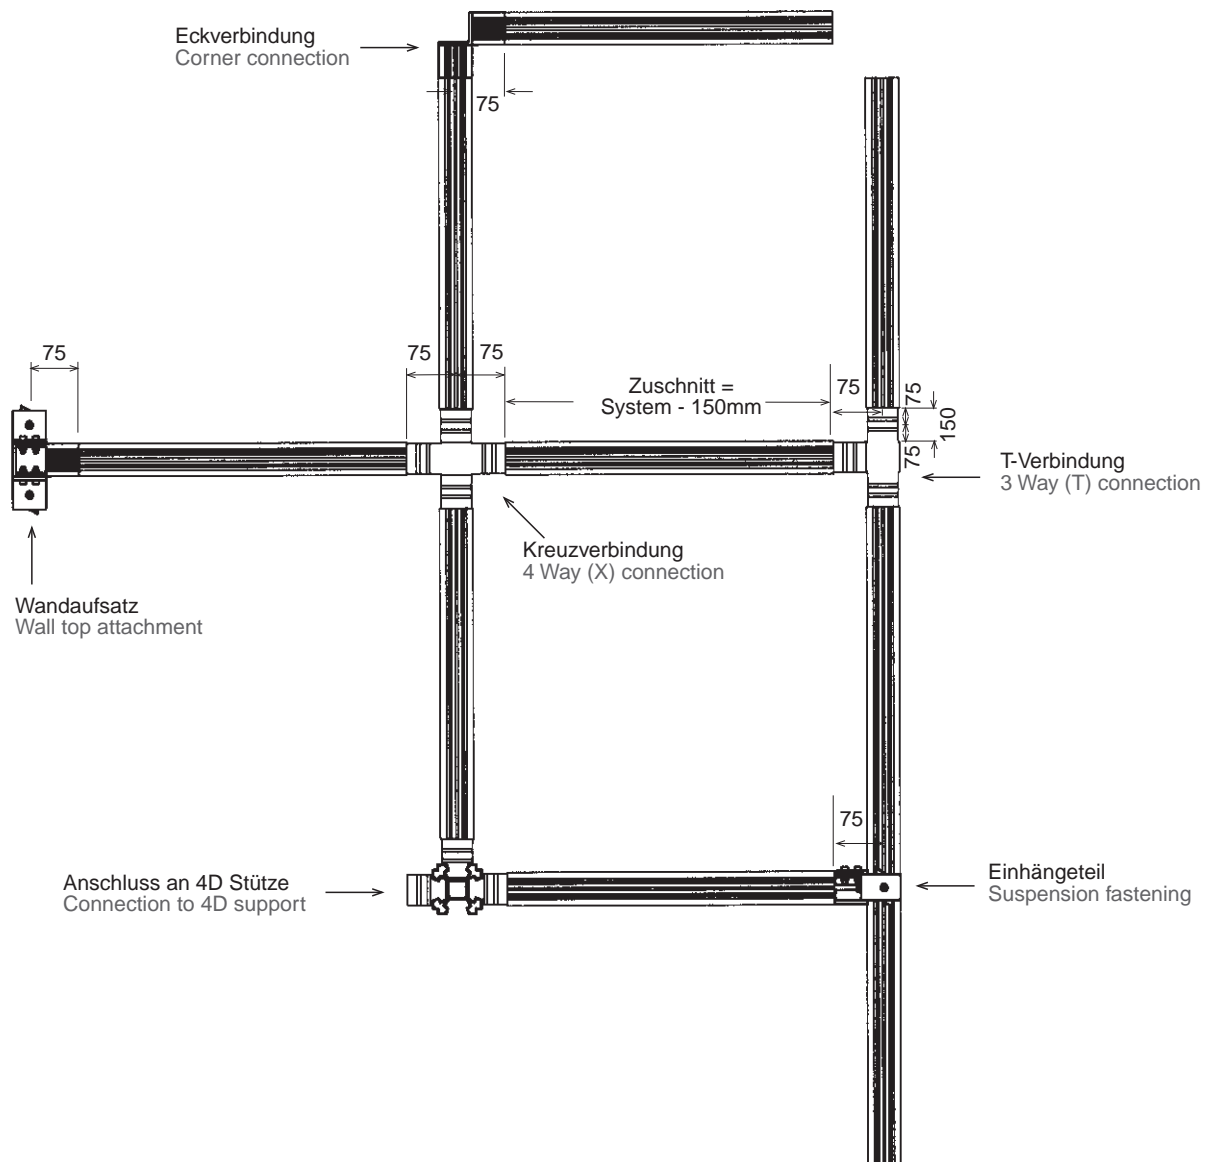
Eckverbindung
Corner connection

75

75

75 75

Zuschnitt =
System - 150mm

75

75
150
75

T-Verbindung
3 Way (T) connection

Kreuzverbindung
4 Way (X) connection

Wandaufsatz
Wall top attachment

75

Anschluss an 4D Stütze
Connection to 4D support

Einhängeteil
Suspension fastening